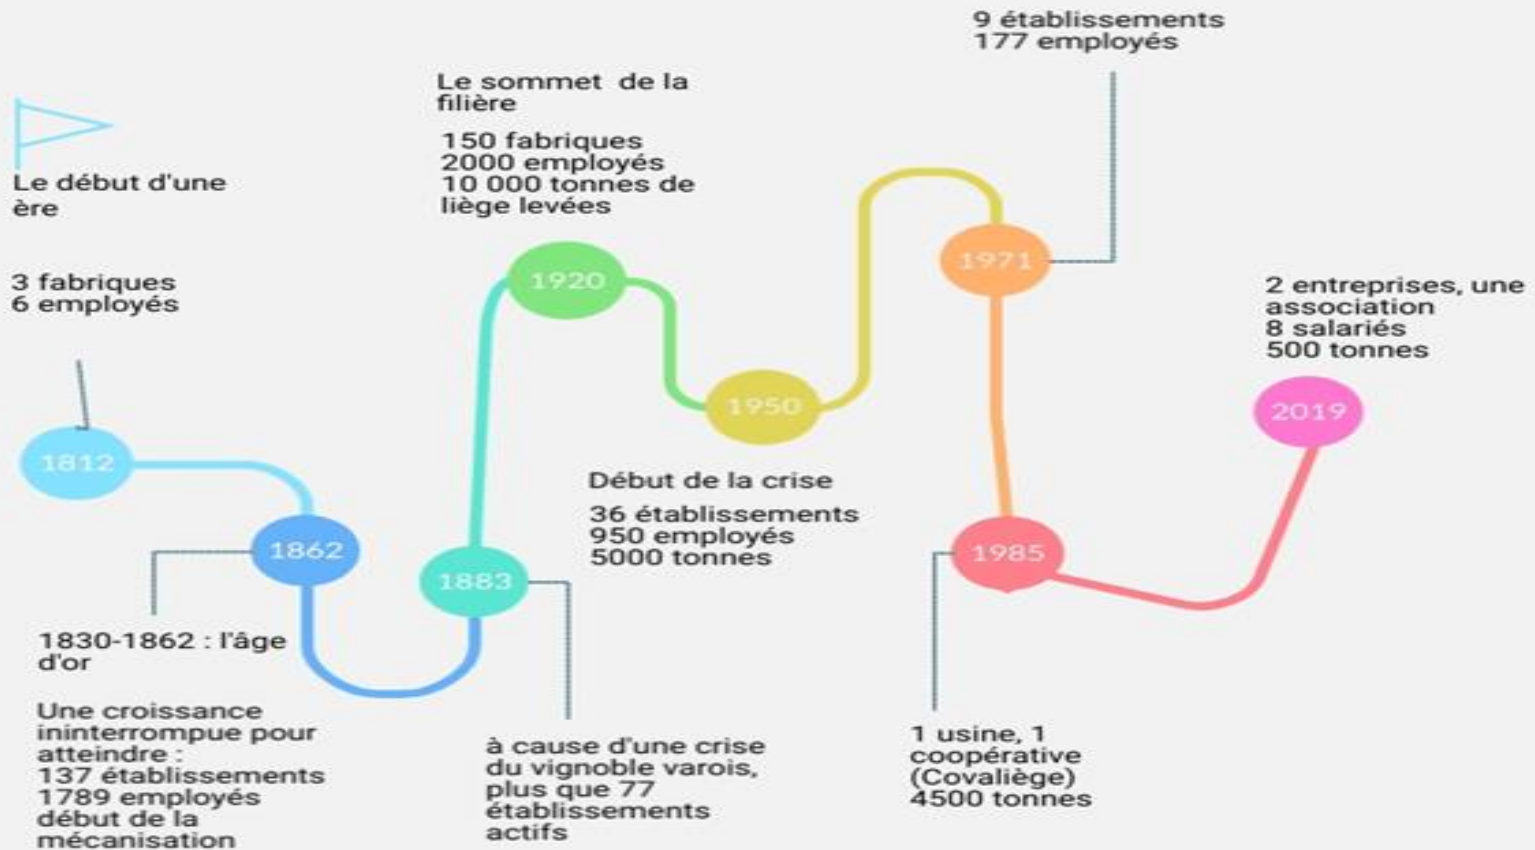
Le début d'une ère

3 fabriques
6 employés

1812

1862

1830-1862 : l'âge d'or

Une croissance ininterrompue pour atteindre :
137 établissements
1789 employés
début de la mécanisation

1883

à cause d'une crise du vignoble varois, plus que 77 établissements actifs

Le sommet de la filière

150 fabriques
2000 employés
10 000 tonnes de liège levées

1920

1950

Début de la crise

36 établissements
950 employés
5000 tonnes

9 établissements
177 employés

1971

1985

1 usine, 1 coopérative (Covaliège)
4500 tonnes

2 entreprises, une association
8 salariés
500 tonnes

2019